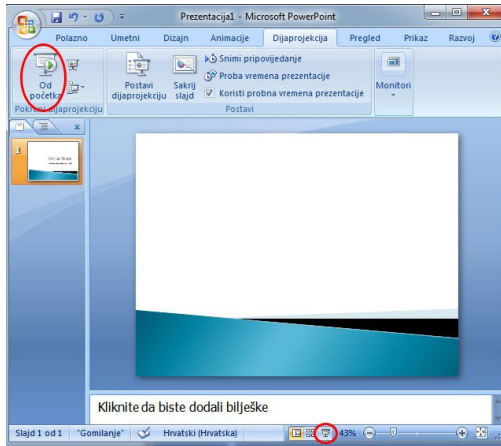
Prezentacija1 - Microsoft PowerPoint

Polazno Umetni Dizajn Animacije Dijaprojekcija Pregled Prikaz Razvoj

Od početka

Pokreni dijaprojekciju

Postavi dijaprojekciju

Sakrij slajd

Snimi pripovijedanje

Proba vremena prezentacije

Koristi probna vremena prezentacije

Postavi

Monitori

Kliknite da biste dodali bilješke

Slajd 1 od 1 "Gomilanje" Hrvatski (Hrvatska) 43%